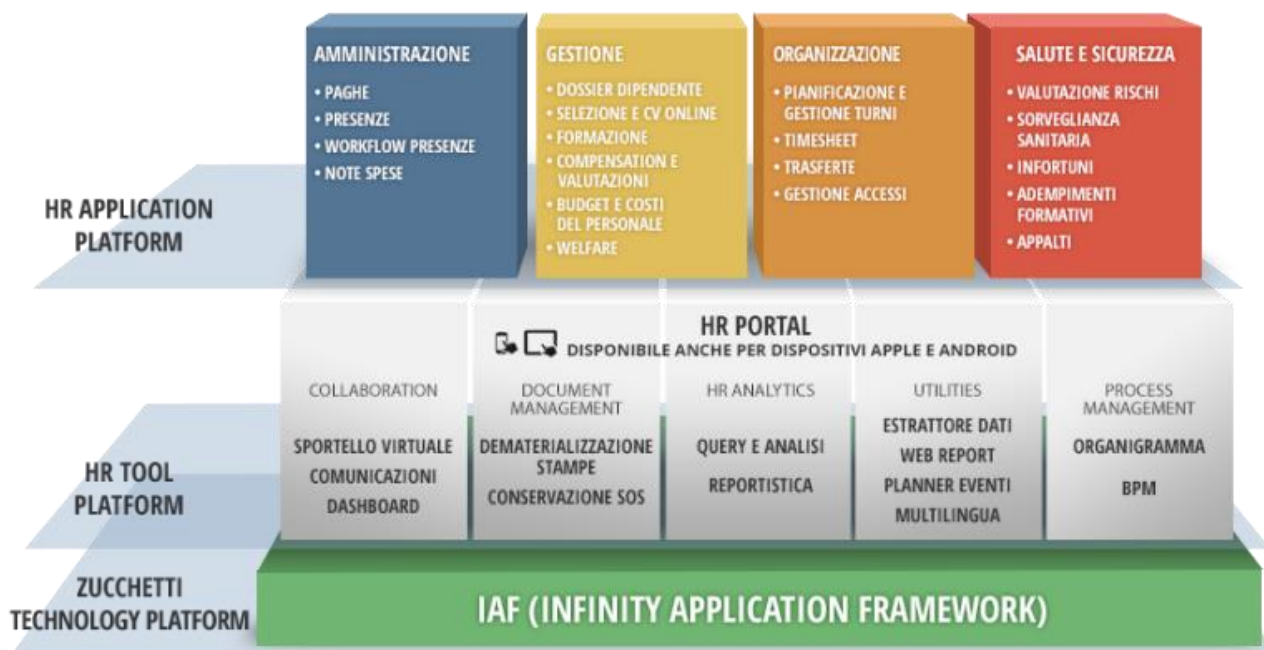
AMMINISTRAZIONE
• PAGHE
• PRESENZE
• WORKFLOW PRESENZE
• NOTE SPESE

GESTIONE
• DOSSIER DIPENDENTE
• SELEZIONE E CV ONLINE
• FORMAZIONE
• COMPENSATION E VALUTAZIONI
• BUDGET E COSTI DEL PERSONALE
• WELFARE

ORGANIZZAZIONE
• PIANIFICAZIONE E GESTIONE TURNI
• TIMESHEET
• TRASFERTE
• GESTIONE ACCESSI

SALUTE E SICUREZZA
• VALUTAZIONE RISCHI
• SORVEGLIANZA SANITARIA
• INFORTUNI
• ADEMPIMENTI FORMATIVI
• APPALTI

HR APPLICATION PLATFORM

HR PORTAL
DISPONIBILE ANCHE PER DISPOSITIVI APPLE E ANDROID

COLLABORATION
SPORTELLO VIRTUALE
COMUNICAZIONI
DASHBOARD

DOCUMENT MANAGEMENT
DEMATERIALIZZAZIONE STAMPE
CONSERVAZIONE SOS

HR ANALYTICS
QUERY E ANALISI
REPORTISTICA

UTILITIES
ESTRATTORE DATI
WEB REPORT
PLANNER EVENTI
MULTILINGUA

PROCESS MANAGEMENT
ORGANIGRAMMA
BPM

HR TOOL PLATFORM

ZUCCHETTI TECHNOLOGY PLATFORM

IAF (INFINITY APPLICATION FRAMEWORK)